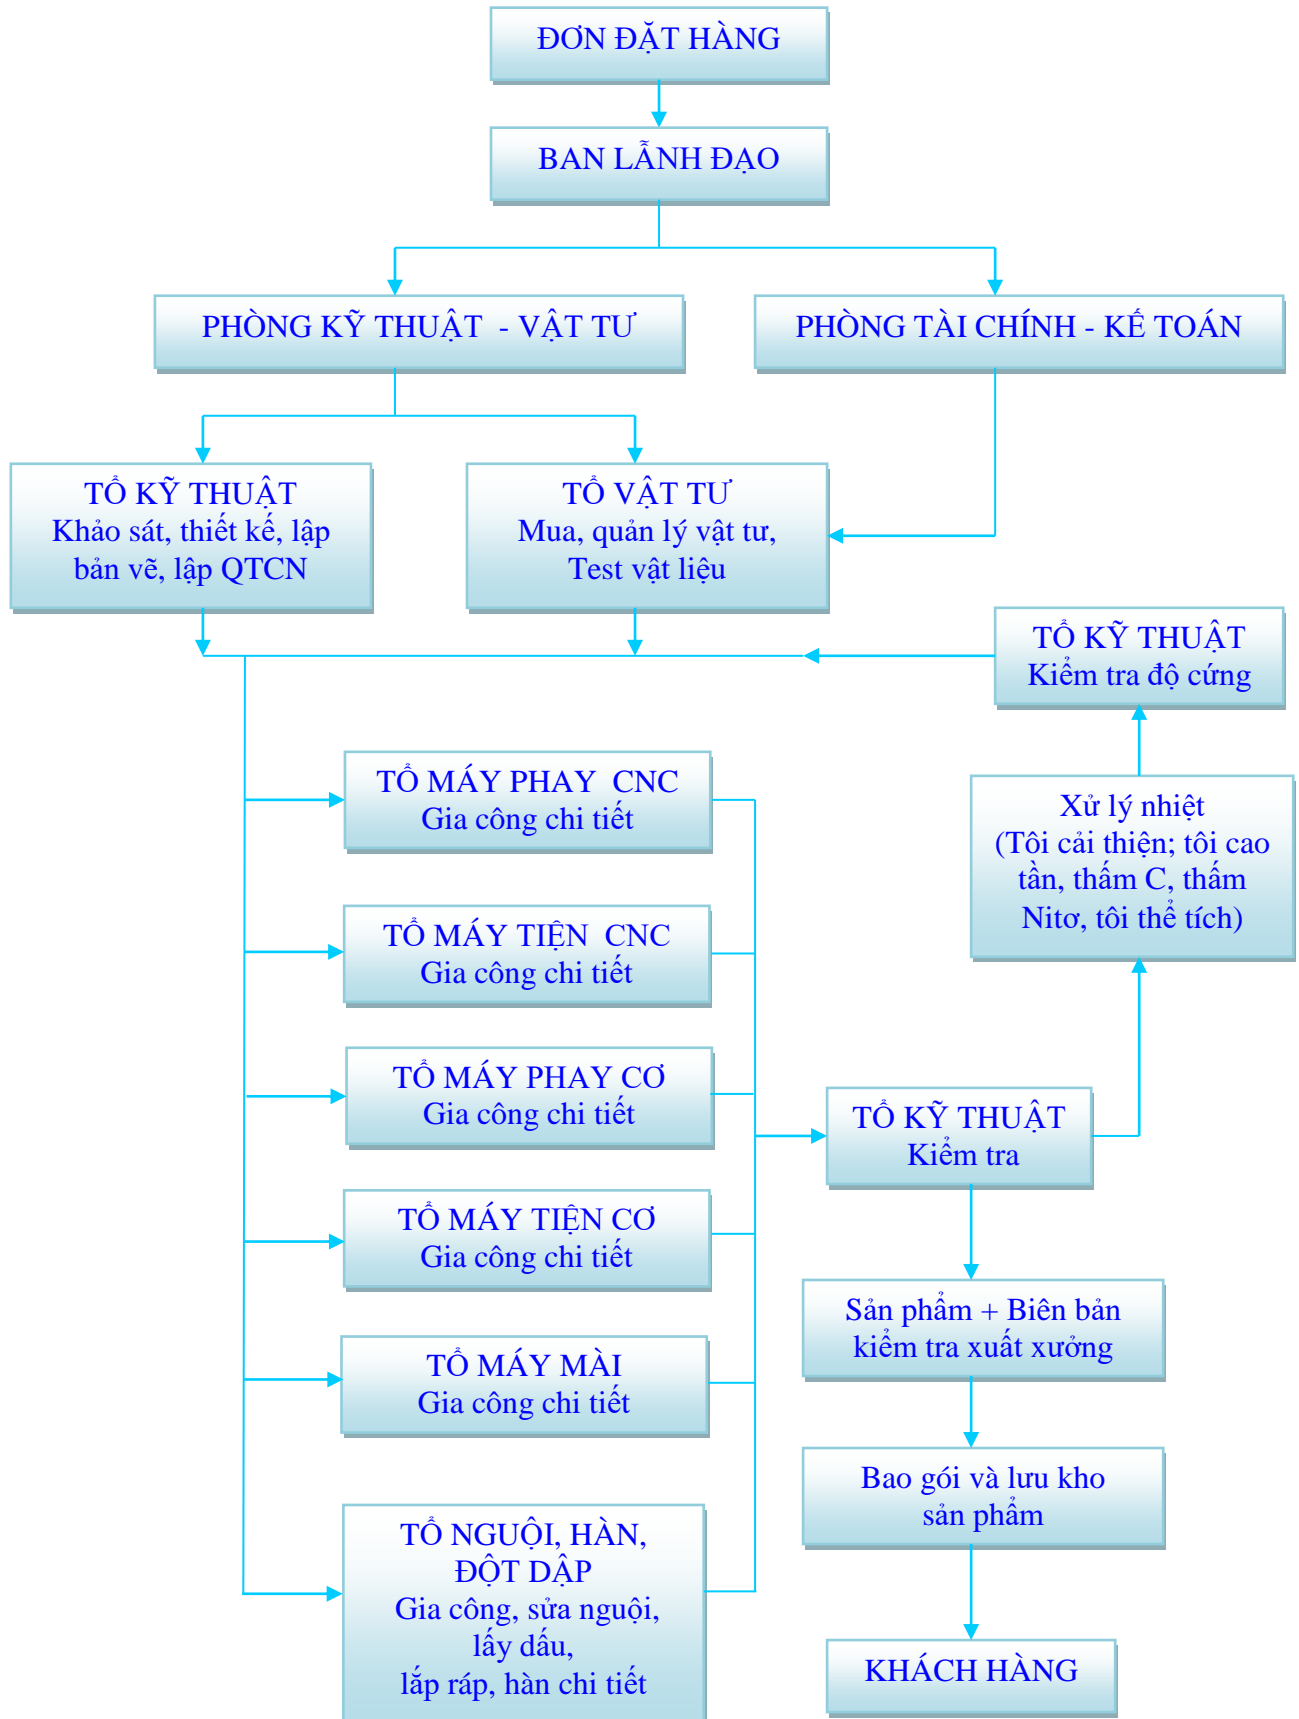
ĐƠN ĐẶT HÀNG

BAN LÃNH ĐẠO

PHÒNG KỸ THUẬT - VẬT TƯ

PHÒNG TÀI CHÍNH - KẾ TOÁN

TỔ KỸ THUẬT
Khảo sát, thiết kế, lập bản vẽ, lập QTCN

TỔ VẬT TƯ
Mua, quản lý vật tư, Test vật liệu

TỔ KỸ THUẬT
Kiểm tra độ cứng

TỔ MÁY PHAY CNC
Gia công chi tiết

Xử lý nhiệt
(Tôi cải thiện; tôi cao tần, thấm C, thấm Nitơ, tôi thể tích)

TỔ MÁY TIỆN CNC
Gia công chi tiết

TỔ MÁY PHAY CƠ
Gia công chi tiết

TỔ KỸ THUẬT
Kiểm tra

TỔ MÁY TIỆN CƠ
Gia công chi tiết

Sản phẩm + Biên bản kiểm tra xuất xưởng

TỔ MÁY MÀI
Gia công chi tiết

Bao gói và lưu kho sản phẩm

TỔ NGUỘI, HÀN, ĐỘT DẬP
Gia công, sửa nguội, lấy dấu, lắp ráp, hàn chi tiết

KHÁCH HÀNG